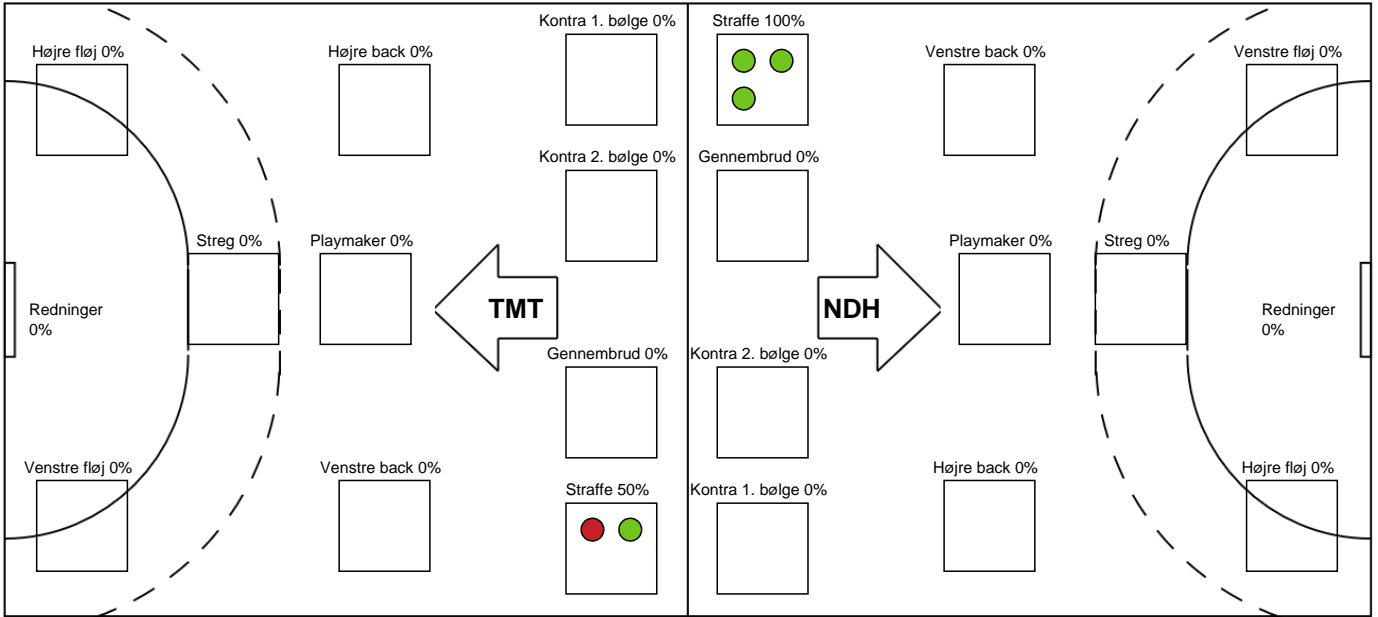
Højre fløj 0%

Højre back 0%

Kontra 1. bølge 0%

Straffe 100%

Venstre back 0%

Venstre fløj 0%

Kontra 2. bølge 0%

Gennembrud 0%

Streg 0%

Playmaker 0%

Playmaker 0%

Streg 0%

Redninger 0%

TMT

NDH

Redninger 0%

Gennembrud 0%

Kontra 2. bølge 0%

Venstre fløj 0%

Venstre back 0%

Straffe 50%

Kontra 1. bølge 0%

Højre back 0%

Højre fløj 0%